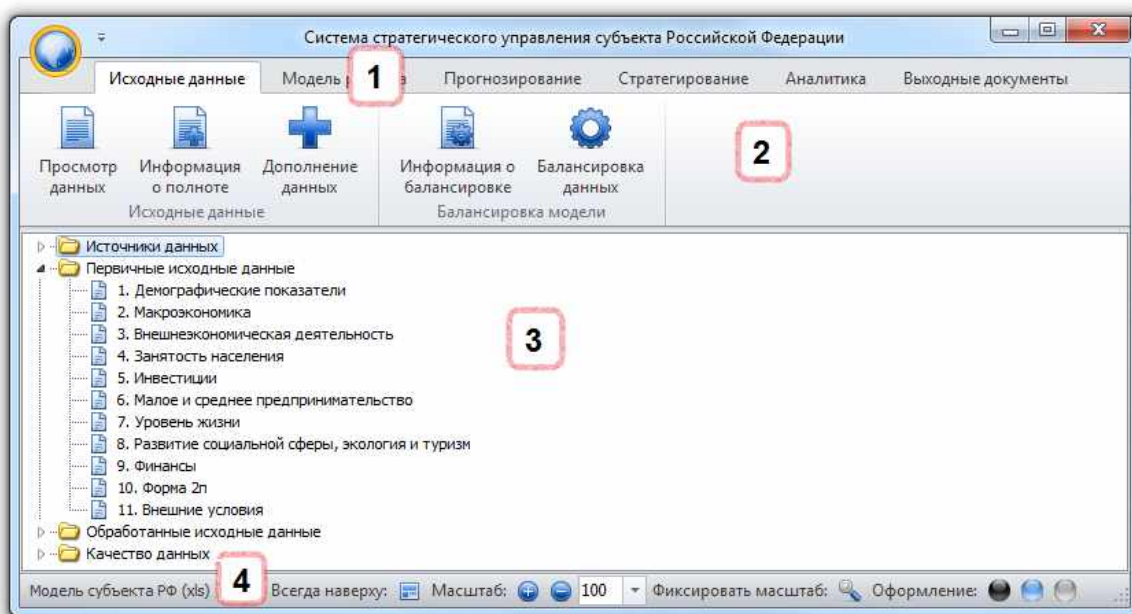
Система стратегического управления субъекта Российской Федерации

Исходные данные | Модель р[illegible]а | Прогнозирование | Стратегирование | Аналитика | Выходные документы

1

Просмотр данных | Информация о полноте | Дополнение данных
Исходные данные

Информация о балансировке | Балансировка данных
Балансировка модели

2

Источники данных
Первичные исходные данные
1. Демографические показатели
2. Макроэкономика
3. Внешнеэкономическая деятельность
4. Занятость населения
5. Инвестиции
6. Малое и среднее предпринимательство
7. Уровень жизни
8. Развитие социальной сферы, экология и туризм
9. Финансы
10. Форма 2п
11. Внешние условия
Обработанные исходные данные
Качество данных

3

Модель субъекта РФ (xls) 4 Всегда наверху: Масштаб: 100 Фиксировать масштаб: Оформление: